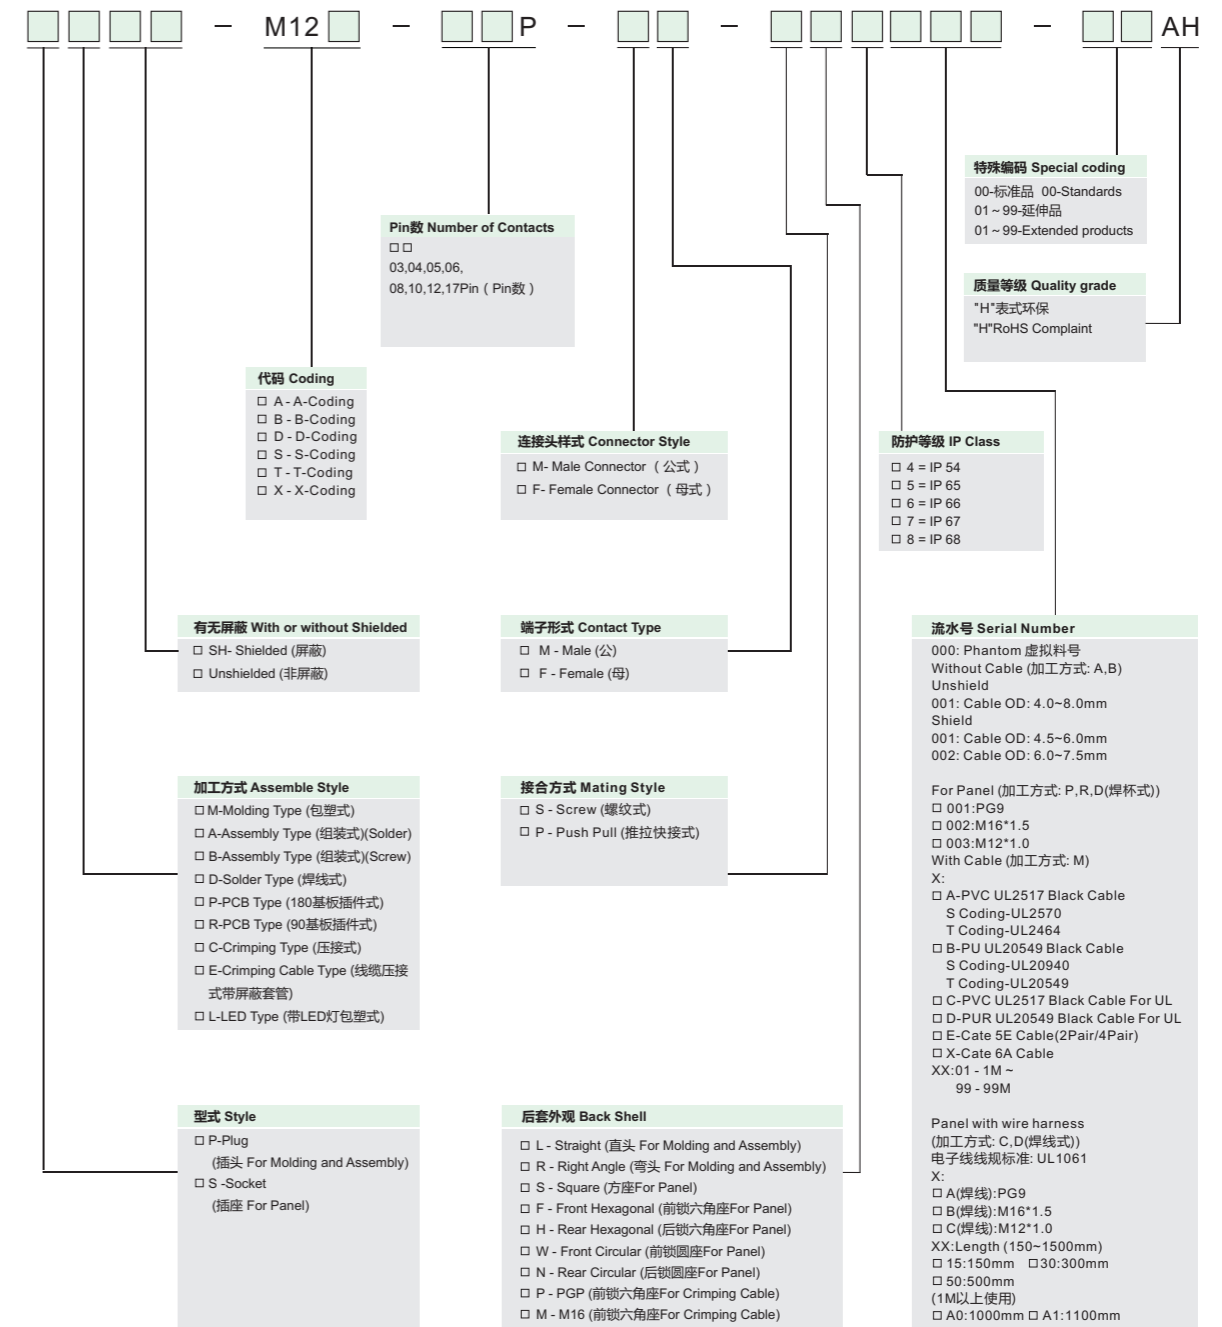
□□□□ – M12□ – □□P – □□ – □□□□□ – □□AH

特殊编码 Special coding
00-标准品 00-Standards
01 ~ 99-延伸品
01 ~ 99-Extended products

Pin数 Number of Contacts
□□
03,04,05,06,
08,10,12,17Pin（Pin数）

质量等级 Quality grade
"H"表式环保
"H"RoHS Complaint

代码 Coding
□ A - A-Coding
□ B - B-Coding
□ D - D-Coding
□ S - S-Coding
□ T - T-Coding
□ X - X-Coding

连接头样式 Connector Style
□ M- Male Connector（公式）
□ F- Female Connector（母式）

防护等级 IP Class
□ 4 = IP 54
□ 5 = IP 65
□ 6 = IP 66
□ 7 = IP 67
□ 8 = IP 68

有无屏蔽 With or without Shielded
□ SH- Shielded (屏蔽)
□ Unshielded (非屏蔽)

端子形式 Contact Type
□ M - Male (公)
□ F - Female (母)

流水号 Serial Number
000: Phantom 虚拟料号
Without Cable (加工方式: A,B)
Unshield
001: Cable OD: 4.0~8.0mm
Shield
001: Cable OD: 4.5~6.0mm
002: Cable OD: 6.0~7.5mm

For Panel (加工方式: P,R,D(焊杯式))
□ 001:PG9
□ 002:M16*1.5
□ 003:M12*1.0
With Cable (加工方式: M)
X:
□ A-PVC UL2517 Black Cable
S Coding-UL2570
T Coding-UL2464
□ B-PU UL20549 Black Cable
S Coding-UL20940
T Coding-UL20549
□ C-PVC UL2517 Black Cable For UL
□ D-PUR UL20549 Black Cable For UL
□ E-Cate 5E Cable(2Pair/4Pair)
□ X-Cate 6A Cable
XX:01 - 1M ~
99 - 99M

Panel with wire harness
(加工方式: C,D(焊线式))
电子线线规标准: UL1061
X:
□ A(焊线):PG9
□ B(焊线):M16*1.5
□ C(焊线):M12*1.0
XX:Length (150~1500mm)
□ 15:150mm □30:300mm
□ 50:500mm
(1M以上使用)
□ A0:1000mm □ A1:1100mm

加工方式 Assemble Style
□ M-Molding Type (包塑式)
□ A-Assembly Type (组装式)(Solder)
□ B-Assembly Type (组装式)(Screw)
□ D-Solder Type (焊线式)
□ P-PCB Type (180基板插件式)
□ R-PCB Type (90基板插件式)
□ C-Crimping Type (压接式)
□ E-Crimping Cable Type (线缆压接式带屏蔽套管)
□ L-LED Type (带LED灯包塑式)

接合方式 Mating Style
□ S - Screw (螺纹式)
□ P - Push Pull (推拉快接式)

型式 Style
□ P-Plug
(插头 For Molding and Assembly)
□ S -Socket
(插座 For Panel)

后套外观 Back Shell
□ L - Straight (直头 For Molding and Assembly)
□ R - Right Angle (弯头 For Molding and Assembly)
□ S - Square (方座For Panel)
□ F - Front Hexagonal (前锁六角座For Panel)
□ H - Rear Hexagonal (后锁六角座For Panel)
□ W - Front Circular (前锁圆座For Panel)
□ N - Rear Circular (后锁圆座For Panel)
□ P - PGP (前锁六角座For Crimping Cable)
□ M - M16 (前锁六角座For Crimping Cable)